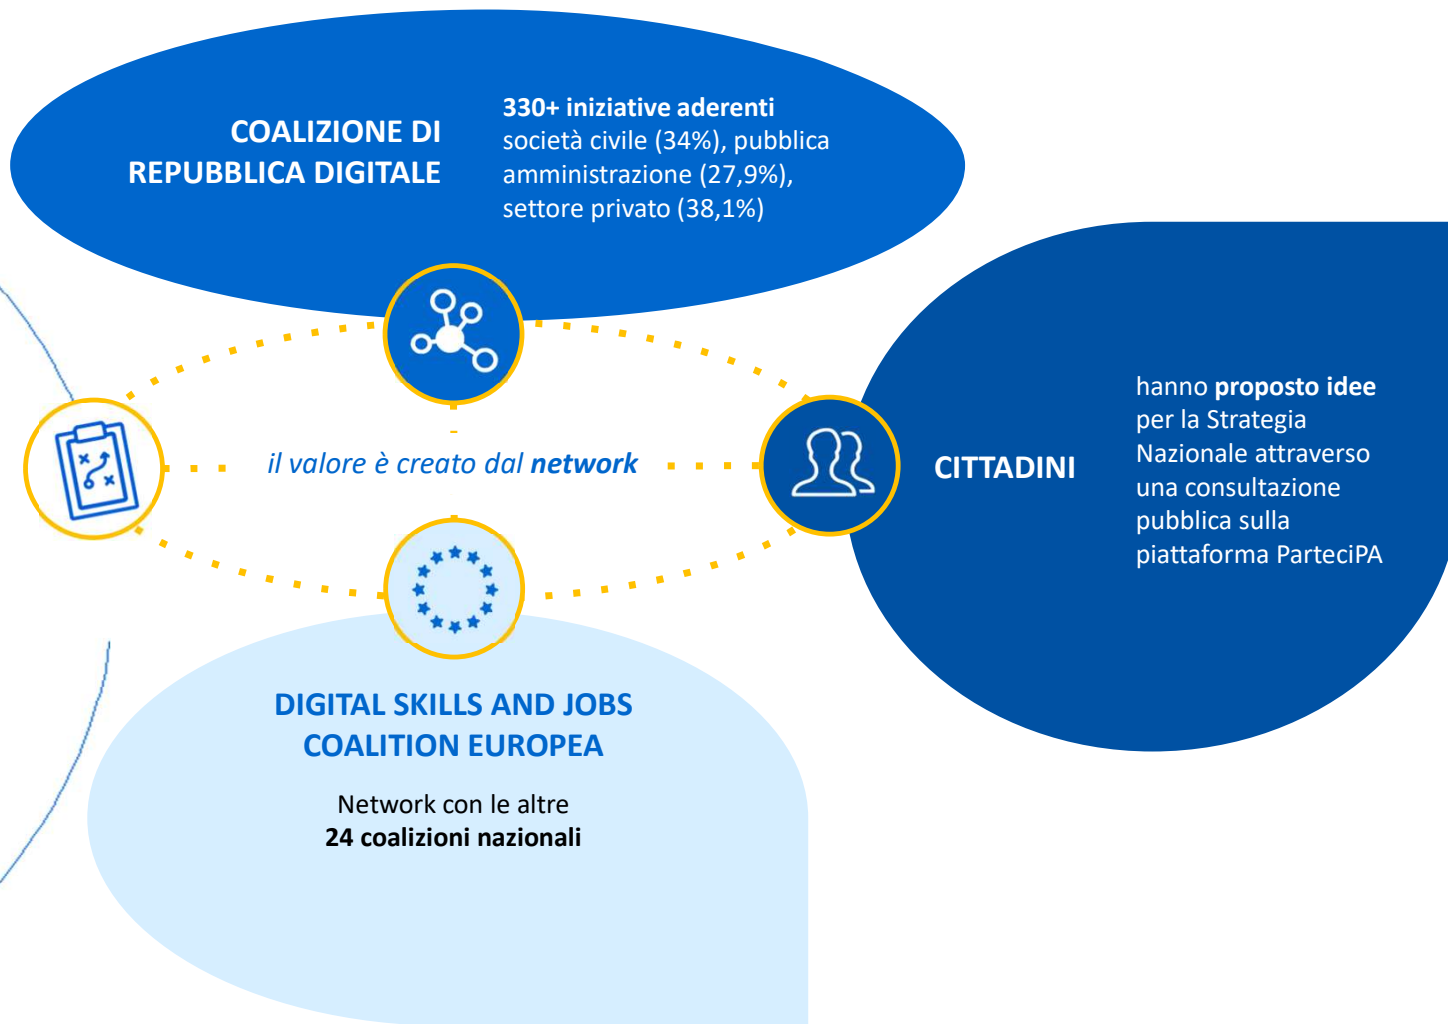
COALIZIONE DI REPUBBLICA DIGITALE

330+ iniziative aderenti
società civile (34%), pubblica amministrazione (27,9%), settore privato (38,1%)

il valore è creato dal network

CITTADINI

hanno proposto idee per la Strategia Nazionale attraverso una consultazione pubblica sulla piattaforma ParteciPA

DIGITAL SKILLS AND JOBS COALITION EUROPEA

Network con le altre
24 coalizioni nazionali